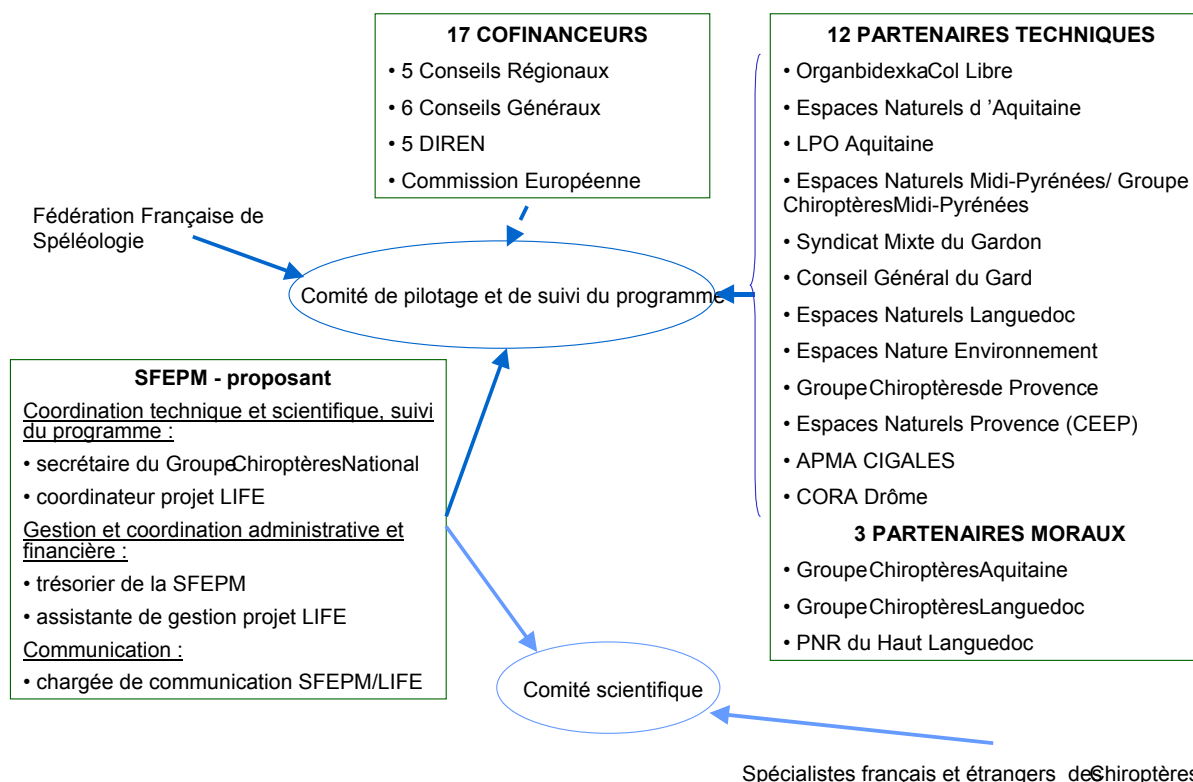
17 COFINANCEURS
• 5 Conseils Régionaux
• 6 Conseils Généraux
• 5 DIREN
• Commission Européenne

12 PARTENAIRES TECHNIQUES
• OrganbidexkaCol Libre
• Espaces Naturels d 'Aquitaine
• LPO Aquitaine
• Espaces Naturels Midi-Pyrénées/ Groupe ChiroptèresMidi-Pyrénées
• Syndicat Mixte du Gardon
• Conseil Général du Gard
• Espaces Naturels Languedoc
• Espaces Nature Environnement
• Groupe Chiroptèresde Provence
• Espaces Naturels Provence (CEEP)
• APMA CIGALES
• CORA Drôme

3 PARTENAIRES MORAUX
• Groupe ChiroptèresAquitaine
• Groupe ChiroptèresLanguedoc
• PNR du Haut Languedoc

Fédération Française de Spéléologie

Comité de pilotage et de suivi du programme

SFEPM - proposant
Coordination technique et scientifique, suivi du programme :
• secrétaire du GroupeChiroptèresNational
• coordinateur projet LIFE
Gestion et coordination administrative et financière :
• trésorier de la SFEPM
• assistante de gestion projet LIFE
Communication :
• chargée de communication SFEPM/LIFE

Comité scientifique

Spécialistes français et étrangers des Chiroptères